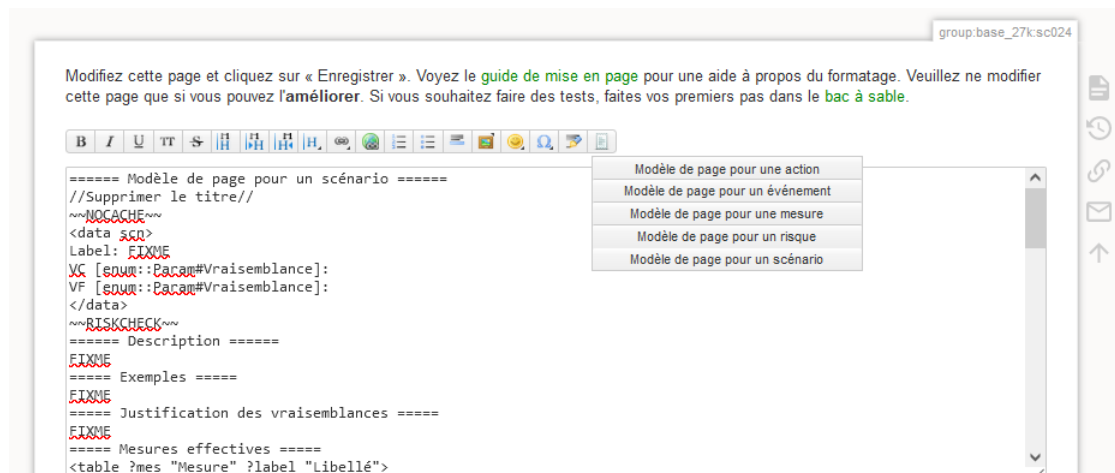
group:base_27k:sc024

Modifiez cette page et cliquez sur « Enregistrer ». Voyez le guide de mise en page pour une aide à propos du formatage. Veuillez ne modifier cette page que si vous pouvez l'améliorer. Si vous souhaitez faire des tests, faites vos premiers pas dans le bac à sable.

B I U TT S

Modèle de page pour une action
Modèle de page pour un événement
Modèle de page pour une mesure
Modèle de page pour un risque
Modèle de page pour un scénario

====== Modèle de page pour un scénario ======
//Supprimer le titre//
~~NOCACHE~~
<data scn>
Label: FIXME
VC [enum::Param#Vraisemblance]:
VF [enum::Param#Vraisemblance]:
</data>
~~RISKCHECK~~
====== Description ======
FIXME
===== Exemples =====
FIXME
===== Justification des vraisemblances =====
FIXME
===== Mesures effectives =====
<table ?mes "Mesure" ?label "Libellé">